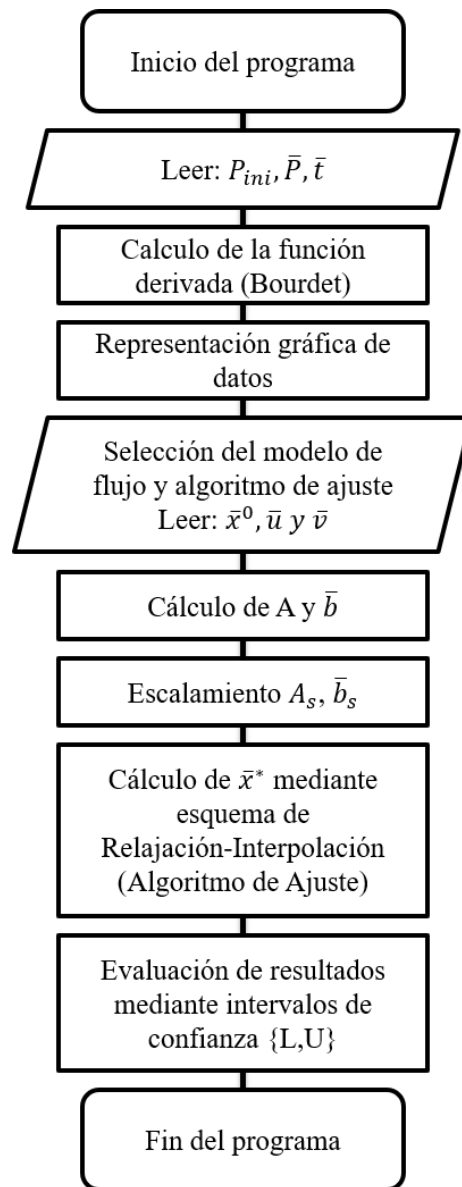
Inicio del programa

Leer: $P_{ini}, \bar{P}, \bar{t}$

Calculo de la función derivada (Bourdet)

Representación gráfica de datos

Selección del modelo de flujo y algoritmo de ajuste
Leer: $\bar{x}^0, \bar{u}$ $y$ $\bar{v}$

Cálculo de A y $\bar{b}$

Escalamiento $A_s, \bar{b}_s$

Cálculo de $\bar{x}^*$ mediante esquema de Relajación-Interpolación (Algoritmo de Ajuste)

Evaluación de resultados mediante intervalos de confianza {L,U}

Fin del programa